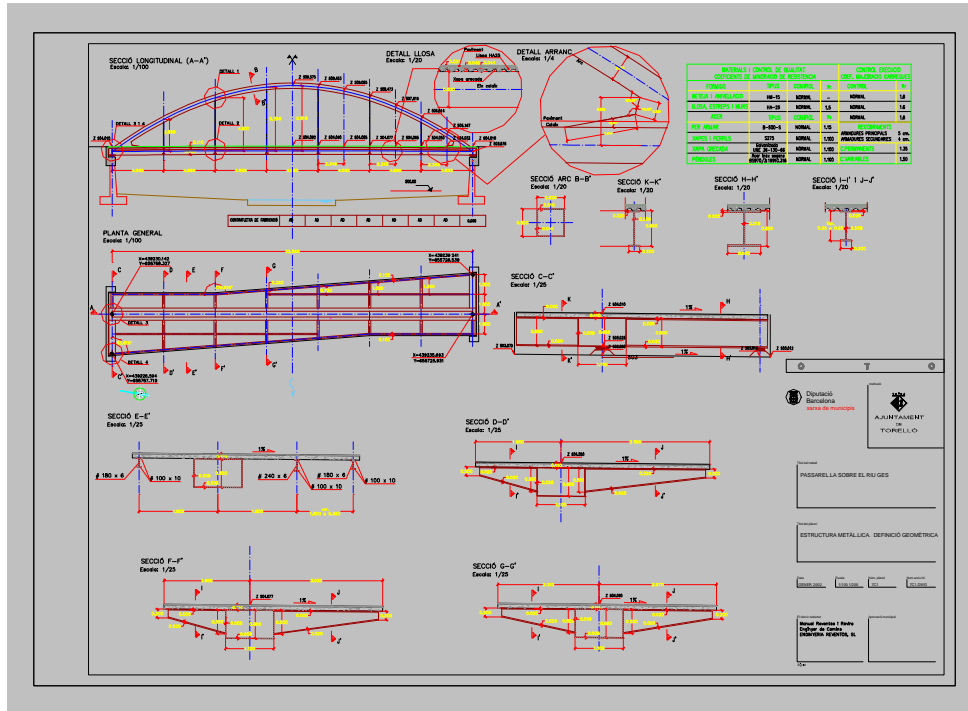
SECCIÓ LONGITUDINAL (A-A')
Escala: 1/100

DETALL LLOSA
Escala: 1/20

DETALL ARRANC
Escala: 1/4

DETALL 1
DETALL 2
DETALL 3 I 4

| MATERIALS I CONTROL DE QUALITAT COEFICIENTS DE MAJORACIÓ DE RESISTÈNCIA | | | | CONTROL D'EXECUCIÓ COEF. MAJORACIÓ D'ACCIONS | |
|---|---|---|---|---|---|
| FORMIGÓ | TIPUS | CONTROL | | CONTROL | |
| NETEJA I ANIVELLACIÓ | HM-15 | NORMAL | - | NORMAL | 1,6 |
| LLOSA, ESTREPS I MURS | HA-25 | NORMAL | 1,5 | NORMAL | 1,6 |
| ACER | TIPUS | CONTROL | | NORMAL | 1,6 |
| PER ARMAR | B-500-S | NORMAL | 1,15 | RECOBRIMENTS | |
| BIGUES I PERFILS | S275 | NORMAL | 1,00 | ARMADURES PRINCIPALS / ARMADURES SECUNDÀRIES | 3 cm. / 4 cm. |
| XAPA GRECADA | | NORMAL | 1,00 | C.PERMANENTS | 1,35 |
| PENDOLES | | NORMAL | 1,00 | C.VARIABLES | 1,50 |

SECCIÓ ARC B-B'
Escala: 1/20

SECCIÓ K-K'
Escala: 1/20

SECCIÓ H-H'
Escala: 1/20

SECCIÓ I-I' I J-J'
Escala: 1/20

PLANTA GENERAL
Escala: 1/100

SECCIÓ C-C'
Escala: 1/25

C O T O

Diputació Barcelona
xarxa de municipis

AJUNTAMENT DE TORELLÓ

SECCIÓ E-E'
Escala: 1/25

SECCIÓ D-D'
Escala: 1/25

PASSARELLA SOBRE EL RIU GES

ESTRUCTURA METÀL·LICA. DEFINICIÓ GEOMÈTRICA

SECCIÓ F-F'
Escala: 1/25

SECCIÓ G-G'
Escala: 1/25

Manuel Reventós i Rovira
Enginyer de Camins
ENGINYERIA REVENTÓS, SL